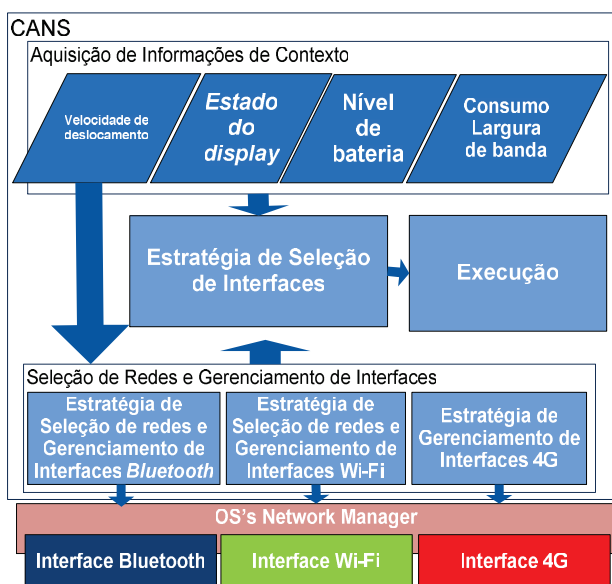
CANS

Aquisição de Informações de Contexto

Velocidade de deslocamento

Estado do display

Nível de bateria

Consumo Largura de banda

Estratégia de Seleção de Interfaces

Execução

Seleção de Redes e Gerenciamento de Interfaces

Estratégia de Seleção de redes e Gerenciamento de Interfaces Bluetooth

Estratégia de Seleção de redes e Gerenciamento de Interfaces Wi-Fi

Estratégia de Gerenciamento de Interfaces 4G

OS's Network Manager

Interface Bluetooth

Interface Wi-Fi

Interface 4G